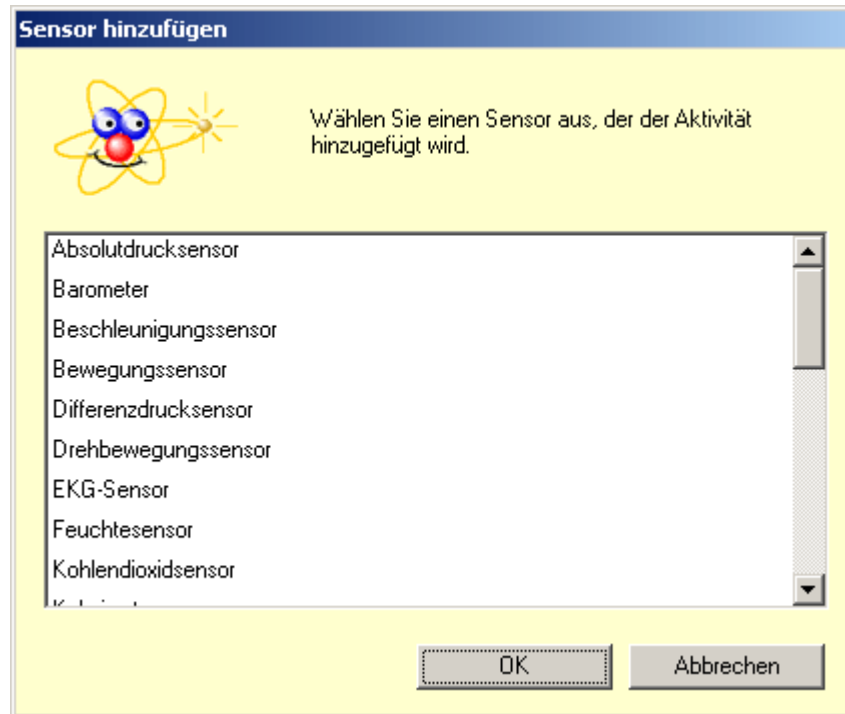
Sensor hinzufügen

Wählen Sie einen Sensor aus, der der Aktivität hinzugefügt wird.

Absolutdrucksensor
Barometer
Beschleunigungssensor
Bewegungssensor
Differenzdrucksensor
Drehbewegungssensor
EKG-Sensor
Feuchtesensor
Kohlendioxidsensor
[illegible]

OK
Abbrechen